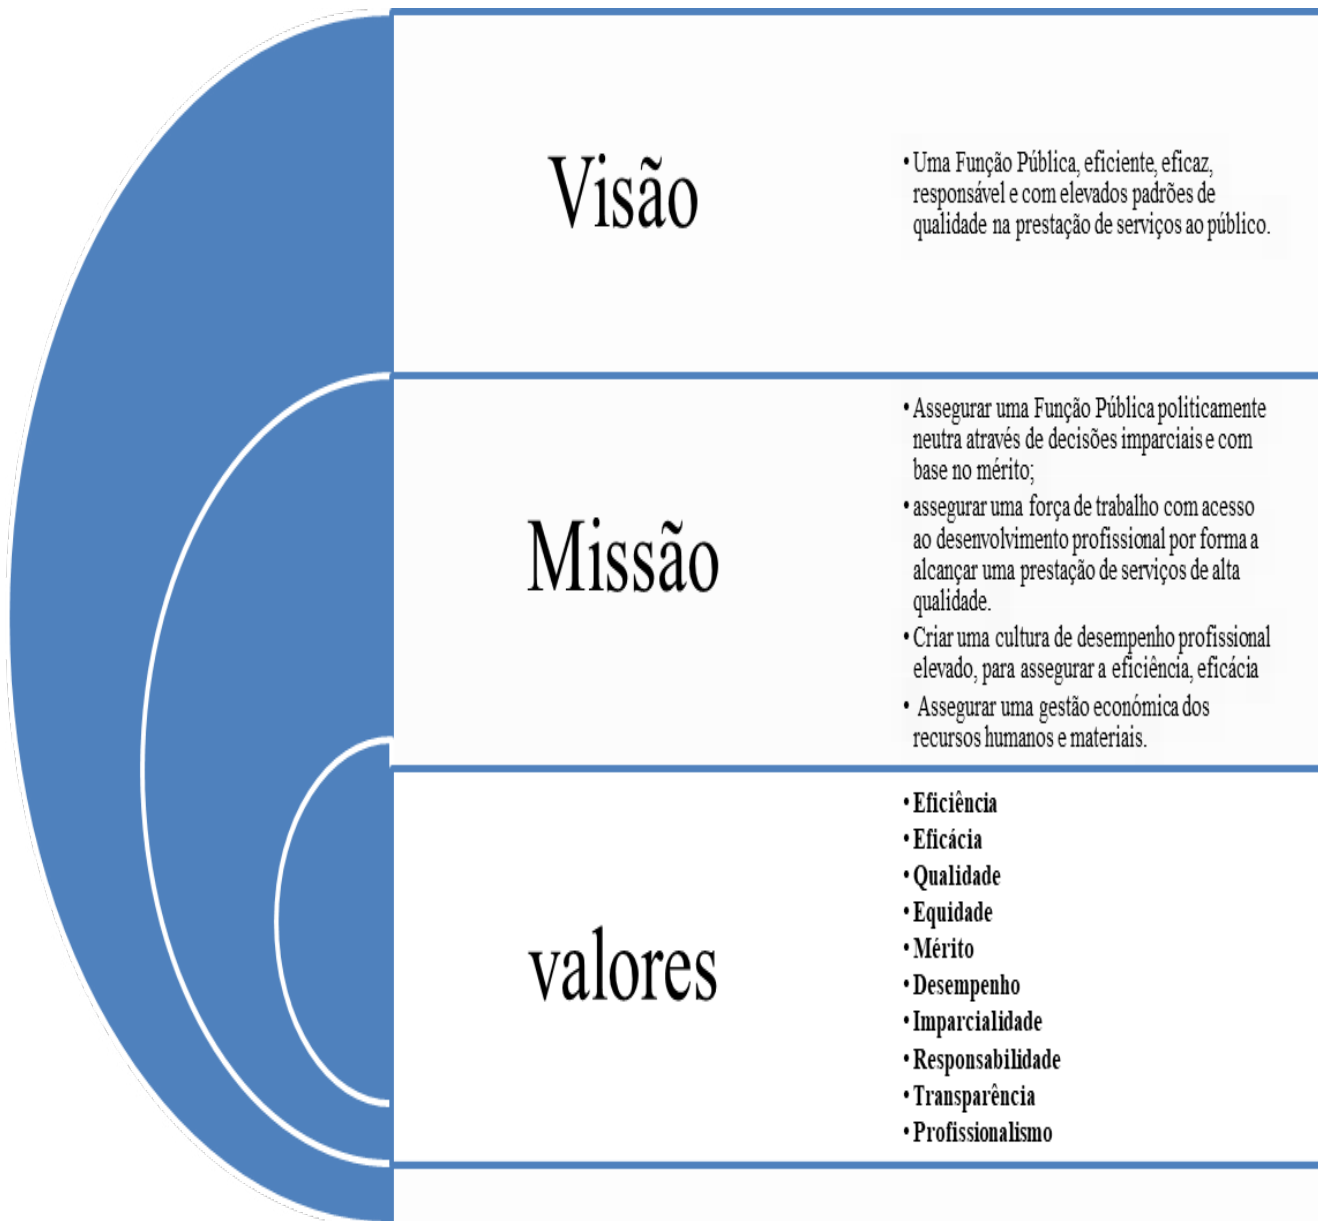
Visão

• Uma Função Pública, eficiente, eficaz, responsável e com elevados padrões de qualidade na prestação de serviços ao público.

Missão

• Assegurar uma Função Pública politicamente neutra através de decisões imparciais e com base no mérito;
• assegurar uma força de trabalho com acesso ao desenvolvimento profissional por forma a alcançar uma prestação de serviços de alta qualidade.
• Criar uma cultura de desempenho profissional elevado, para assegurar a eficiência, eficácia
• Assegurar uma gestão económica dos recursos humanos e materiais.

valores

• Eficiência
• Eficácia
• Qualidade
• Equidade
• Mérito
• Desempenho
• Imparcialidade
• Responsabilidade
• Transparência
• Profissionalismo